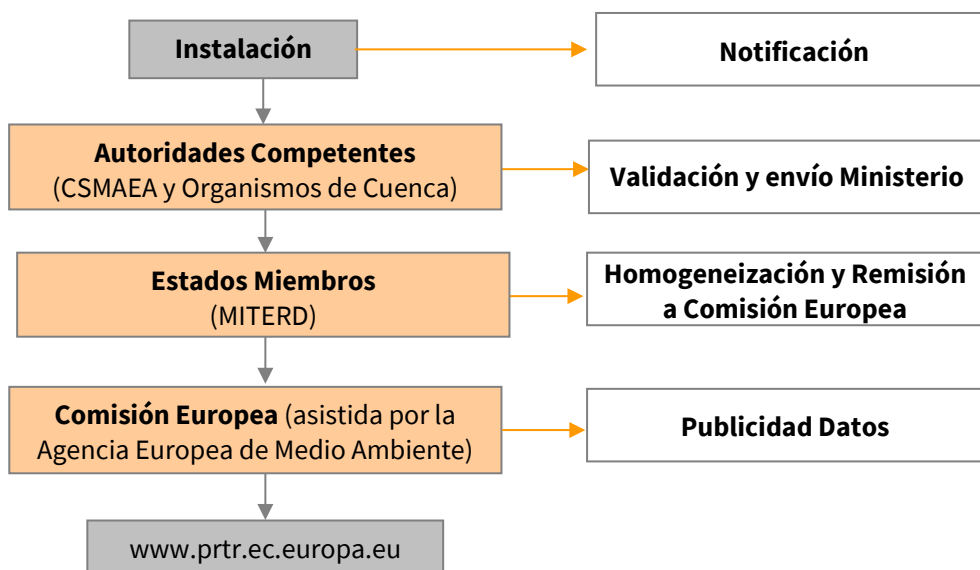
Instalación

Notificación

Autoridades Competentes
(CSMAEA y Organismos de Cuenca)

Validación y envío Ministerio

Estados Miembros
(MITERD)

Homogeneización y Remisión a Comisión Europea

Comisión Europea (asistida por la Agencia Europea de Medio Ambiente)

Publicidad Datos

www.prtr.ec.europa.eu